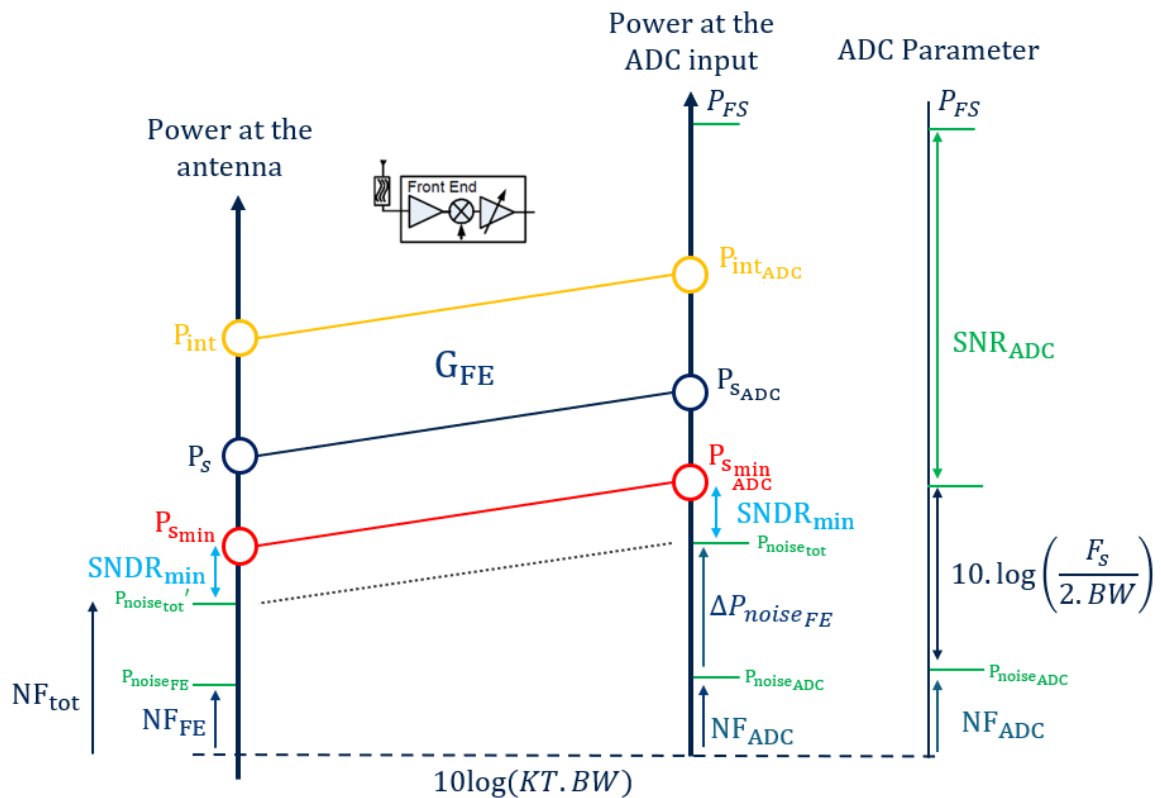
Power at the ADC input

ADC Parameter

$P_{FS}$

$P_{FS}$

Power at the antenna

Front End

$P_{int_{ADC}}$

$P_{int}$

$SNR_{ADC}$

$G_{FE}$

$P_{s_{ADC}}$

$P_s$

$P_{s_{min_{ADC}}}$

$P_{s_{min}}$

$SNDR_{min}$

$P_{noise_{tot}}$

$SNDR_{min}$

$P_{noise_{tot}}'$

$10.\log\left(\frac{F_s}{2.BW}\right)$

$\Delta P_{noise_{FE}}$

$NF_{tot}$

$P_{noise_{FE}}$

$P_{noise_{ADC}}$

$P_{noise_{ADC}}$

$NF_{FE}$

$NF_{ADC}$

$NF_{ADC}$

$10\log(KT.BW)$